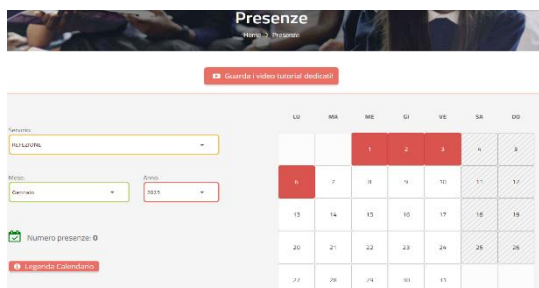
Presenze

Home > Presenze

Guarda i video tutorial dedicati!

Servizio
REFEZIONE

Mese
Gennaio

Anno
2023

Numero presenze: 0

Legenda Calendario

| LU | MA | ME | GI | VE | SA | DO |
|---|---|---|---|---|---|---|
| | | 1 | 2 | 3 | 4 | 5 |
| 6 | 7 | 8 | 9 | 10 | 11 | 12 |
| 13 | 14 | 15 | 16 | 17 | 18 | 19 |
| 20 | 21 | 22 | 23 | 24 | 25 | 26 |
| 27 | 28 | 29 | 30 | 31 | | |